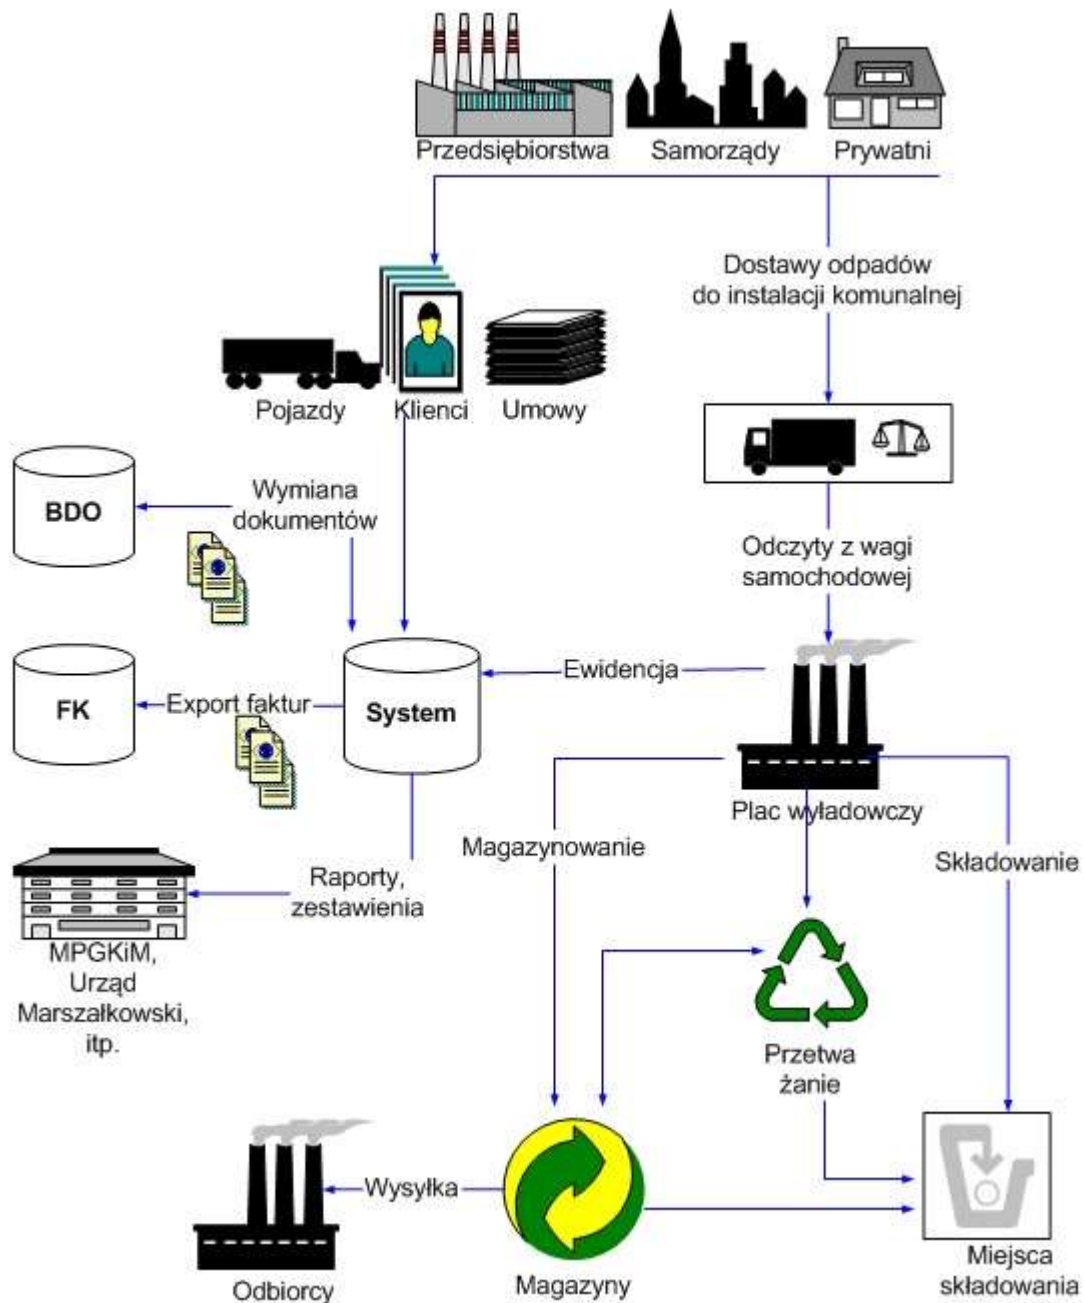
Przedsiębiorstwa
Samorządy
Prywatni

Dostawy odpadów do instalacji komunalnej

Pojazdy
Klienci
Umowy

BDO

Wymiana dokumentów

Odczyty z wagi samochodowej

FK

Export faktur

System

Ewidencja

Plac wyładowczy

Magazynowanie

Składowanie

Raporty, zestawienia

MPGKiM, Urząd Marszałkowski, itp.

Przetwa żanie

Wysyłka

Odbiorcy

Magazyny

Miejsca składowania